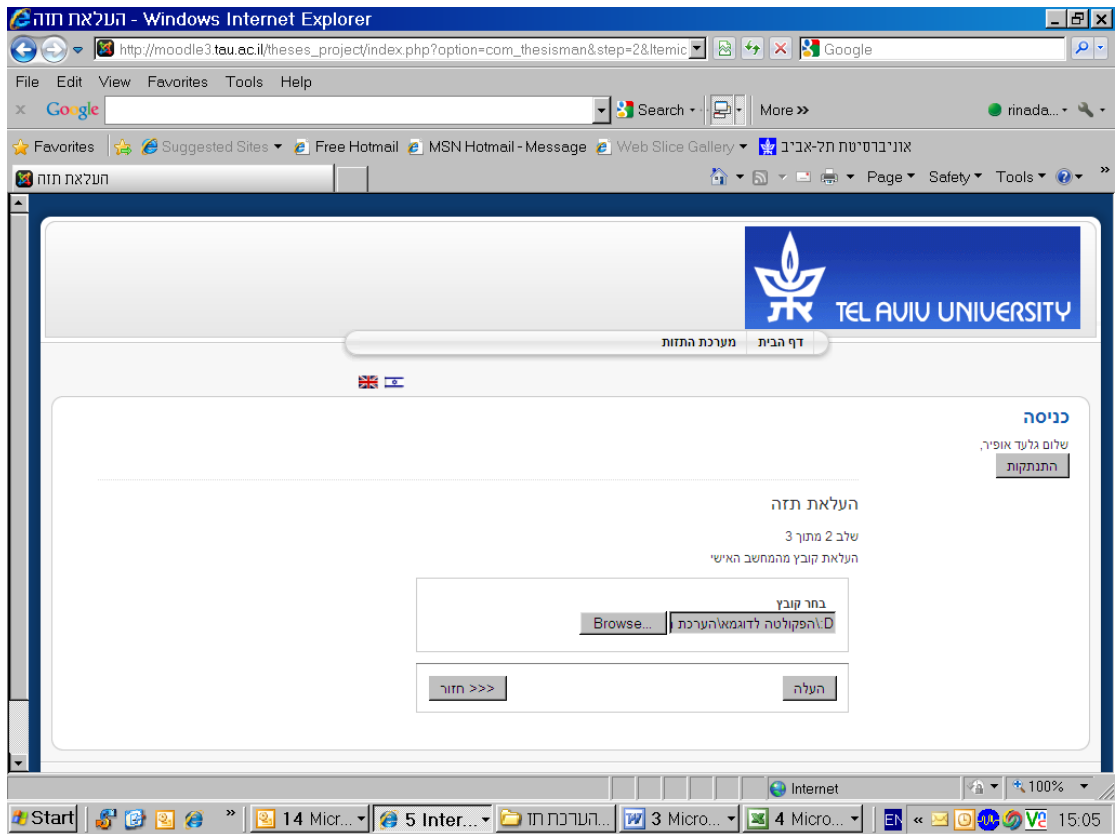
העלאת תזה - Windows Internet Explorer

http://moodle3.tau.ac.il/theses_project/index.php?option=com_thesisman&step=2&Itemic

Google

File Edit View Favorites Tools Help

Google

Search

More »

rinada...

Favorites

Suggested Sites

Free Hotmail

MSN Hotmail - Message

Web Slice Gallery

אוניברסיטת תל-אביב

העלאת תזה

Page

Safety

Tools

TEL AVIV UNIVERSITY

דף הבית

מערכת התזות

כניסה

שלום גלעד אופיר,

התנתקות

העלאת תזה

שלב 2 מתוך 3

העלאת קובץ מהמחשב האישי

בחר קובץ

D:\הפקולטה לדוגמא\הערכת

Browse...

העלה

<<< חזור

Internet

100%

Start

14 Micr...

5 Inter...

הערכת תז

3 Micro...

4 Micro...

EN

15:05